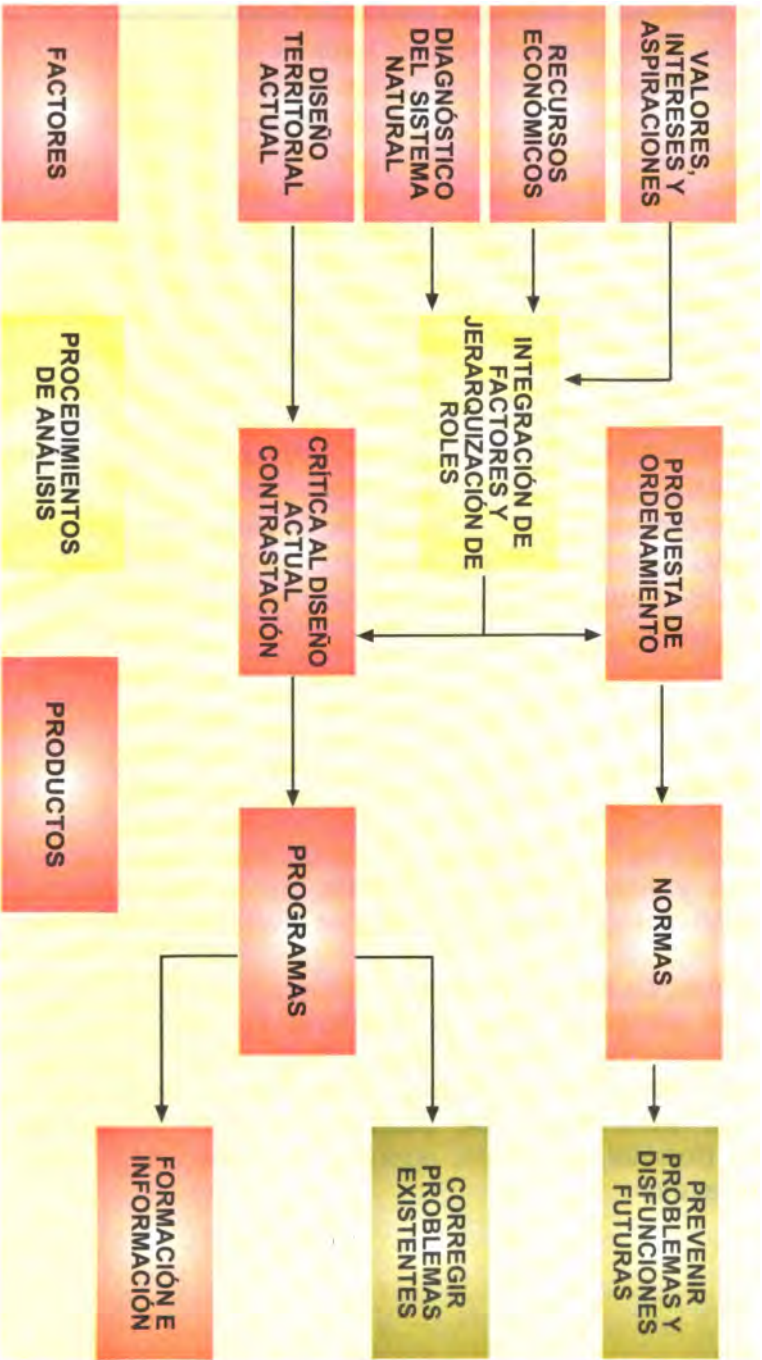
FACTORES

VALORES, INTERESES Y ASPIRACIONES

RECURSOS ECONÓMICOS

DIAGNÓSTICO DEL SISTEMA NATURAL

DISEÑO TERRITORIAL ACTUAL

PROCEDIMIENTOS DE ANÁLISIS

INTEGRACIÓN DE FACTORES Y JERARQUIZACIÓN DE ROLES

PROPUESTA DE ORDENAMIENTO

CRÍTICA AL DISEÑO ACTUAL CONTRASTACIÓN

PRODUCTOS

NORMAS

PROGRAMAS

PREVENIR PROBLEMAS Y DISFUNCIONES FUTURAS

CORREGIR PROBLEMAS EXISTENTES

FORMACIÓN E INFORMACIÓN